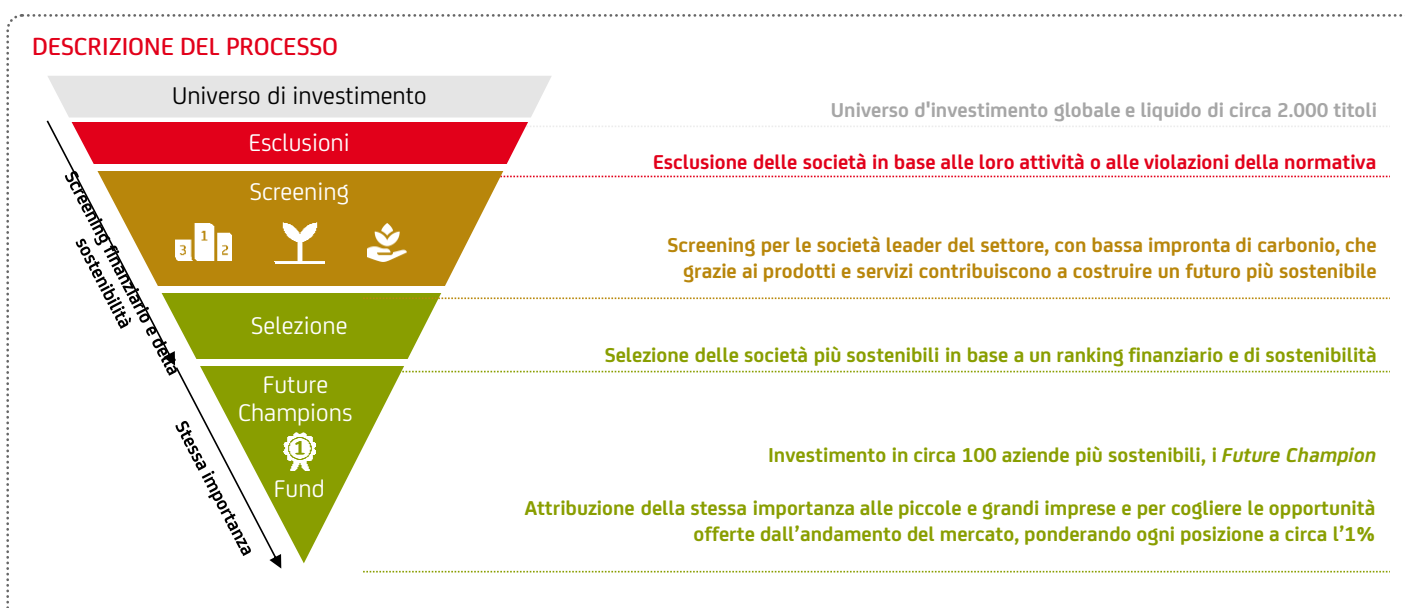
DESCRIZIONE DEL PROCESSO

Universo di investimento

Esclusioni

Screening

3 1 2

Selezione

Future Champions

1

Fund

Screening finanziario e della sostenibilità

Stessa importanza

Universo d'investimento globale e liquido di circa 2.000 titoli

Esclusione delle società in base alle loro attività o alle violazioni della normativa

Screening per le società leader del settore, con bassa impronta di carbonio, che grazie ai prodotti e servizi contribuiscono a costruire un futuro più sostenibile

Selezione delle società più sostenibili in base a un ranking finanziario e di sostenibilità

Investimento in circa 100 aziende più sostenibili, i *Future Champion*

Attribuzione della stessa importanza alle piccole e grandi imprese e per cogliere le opportunità offerte dall'andamento del mercato, ponderando ogni posizione a circa l'1%